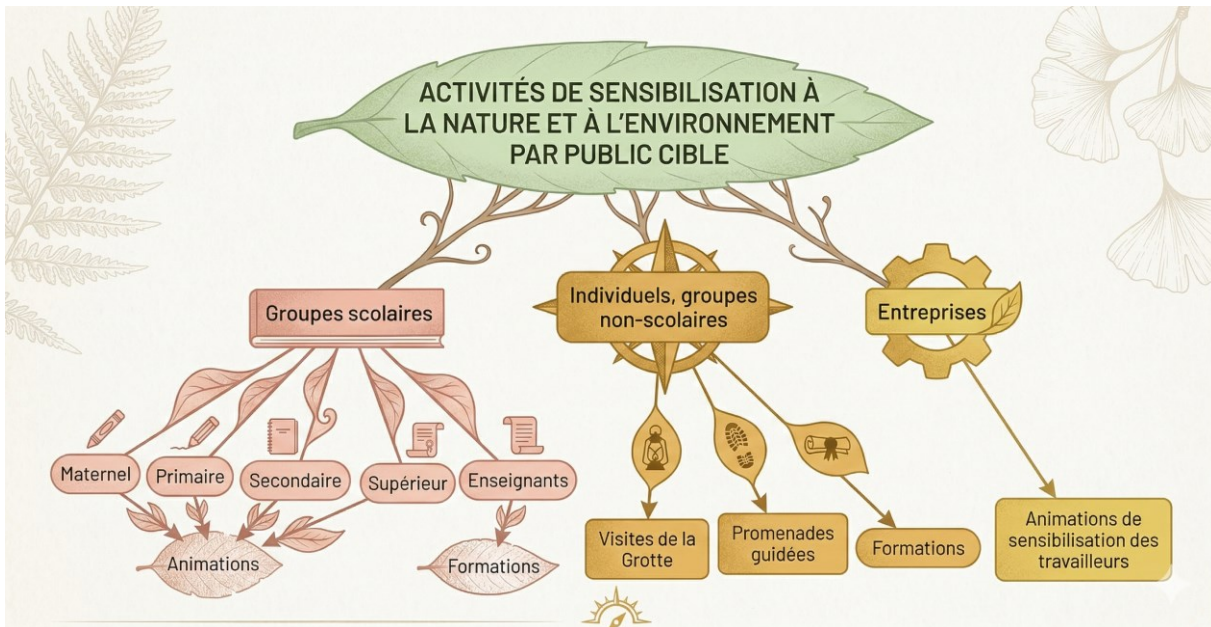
ACTIVITÉS DE SENSIBILISATION À LA NATURE ET À L'ENVIRONNEMENT PAR PUBLIC CIBLE

Groupes scolaires

Maternel

Primaire

Secondaire

Supérieur

Enseignants

Animations

Formations

Individuels, groupes non-scolaires

Visites de la Grotte

Promenades guidées

Formations

Entreprises

Animations de sensibilisation des travailleurs